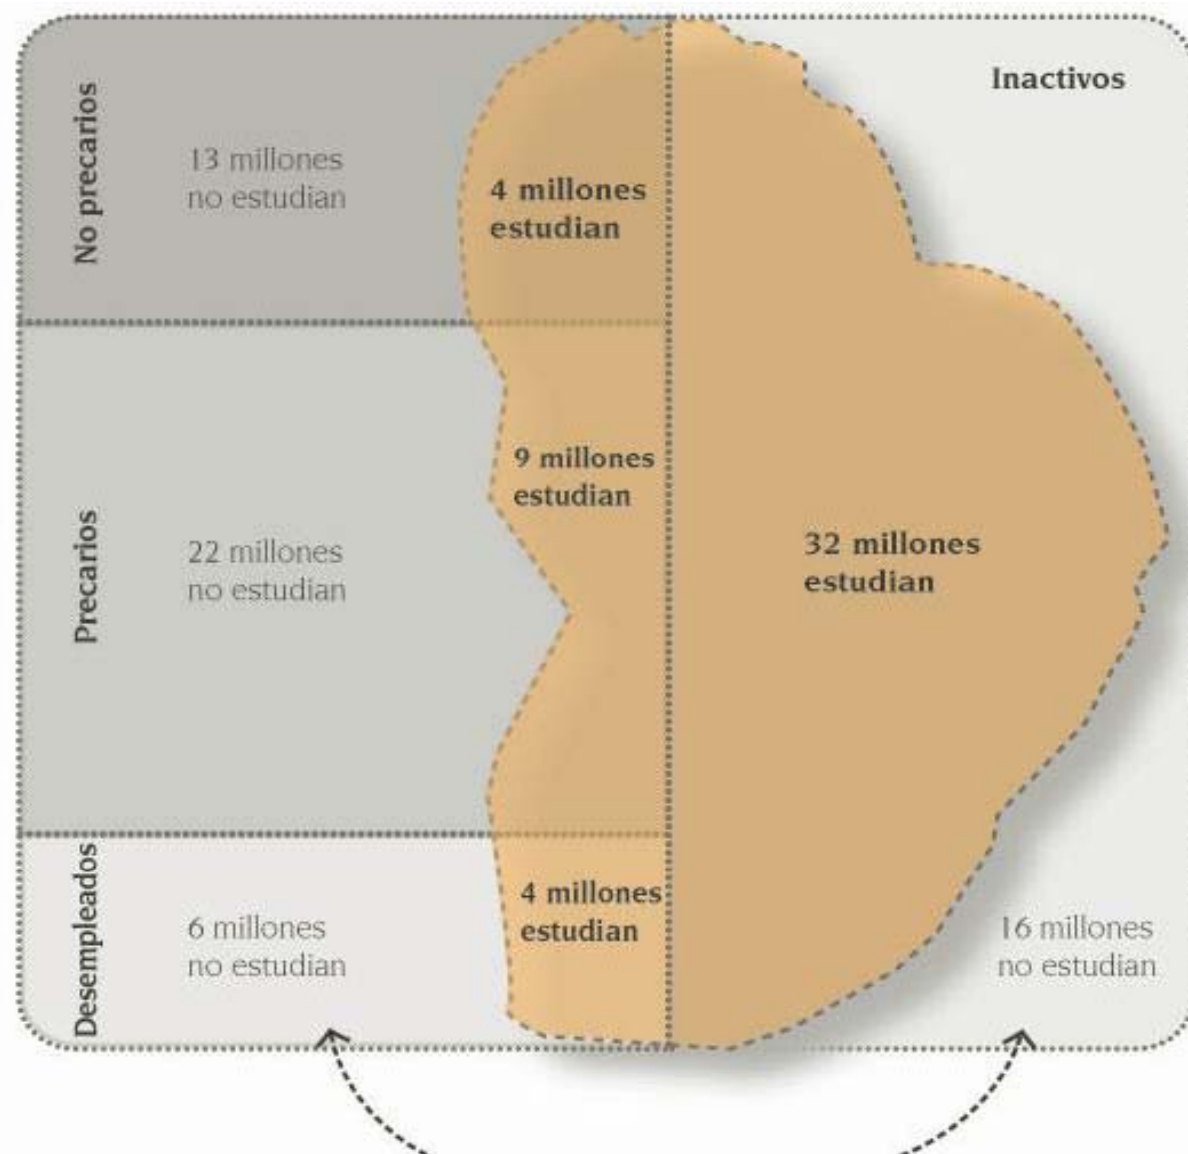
Inactivos

No precarios

13 millones
no estudian

4 millones
estudian

Precarios

22 millones
no estudian

9 millones
estudian

32 millones
estudian

Desempleados

6 millones
no estudian

4 millones
estudian

16 millones
no estudian